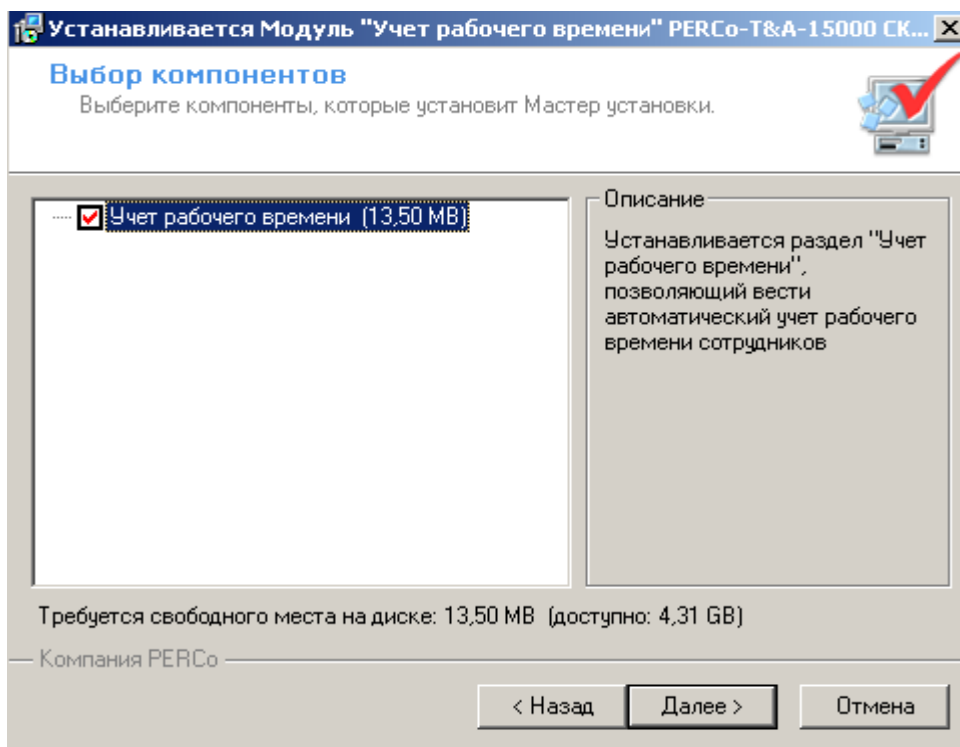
Устанавливается Модуль "Учет рабочего времени" PERCo-T&A-15000 СК...

Выбор компонентов

Выберите компоненты, которые установит Мастер установки.

Учет рабочего времени (13,50 MB)

Описание

Устанавливается раздел "Учет рабочего времени", позволяющий вести автоматический учет рабочего времени сотрудников

Требуется свободного места на диске: 13,50 MB (доступно: 4,31 GB)

Компания PERCo

< Назад

Далее >

Отмена